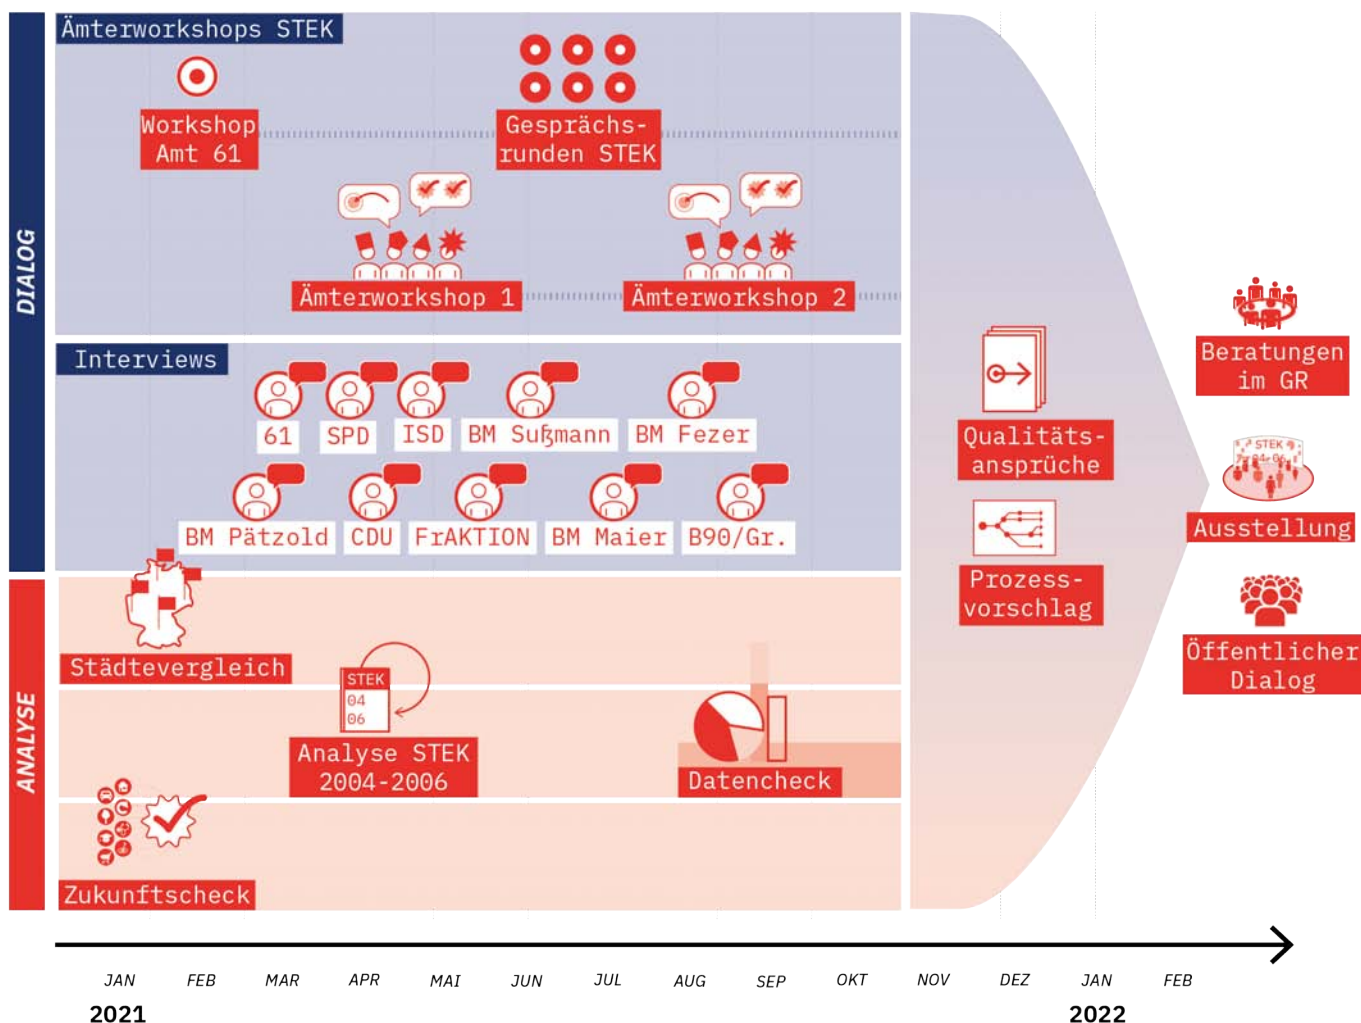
DIALOG

Ämterworkshops STEK

Workshop Amt 61

Gesprächsrunden STEK

Ämterworkshop 1

Ämterworkshop 2

Interviews

61

SPD

ISD

BM Sußmann

BM Fezer

BM Pätzold

CDU

FrAKTION

BM Maier

B90/Gr.

ANALYSE

Städtevergleich

STEK 04 06

Analyse STEK 2004-2006

Datencheck

Zukunftscheck

Qualitätsansprüche

Prozessvorschlag

Beratungen im GR

STEK

Ausstellung

Öffentlicher Dialog

JAN FEB MAR APR MAI JUN JUL AUG SEP OKT NOV DEZ JAN FEB

2021

2022